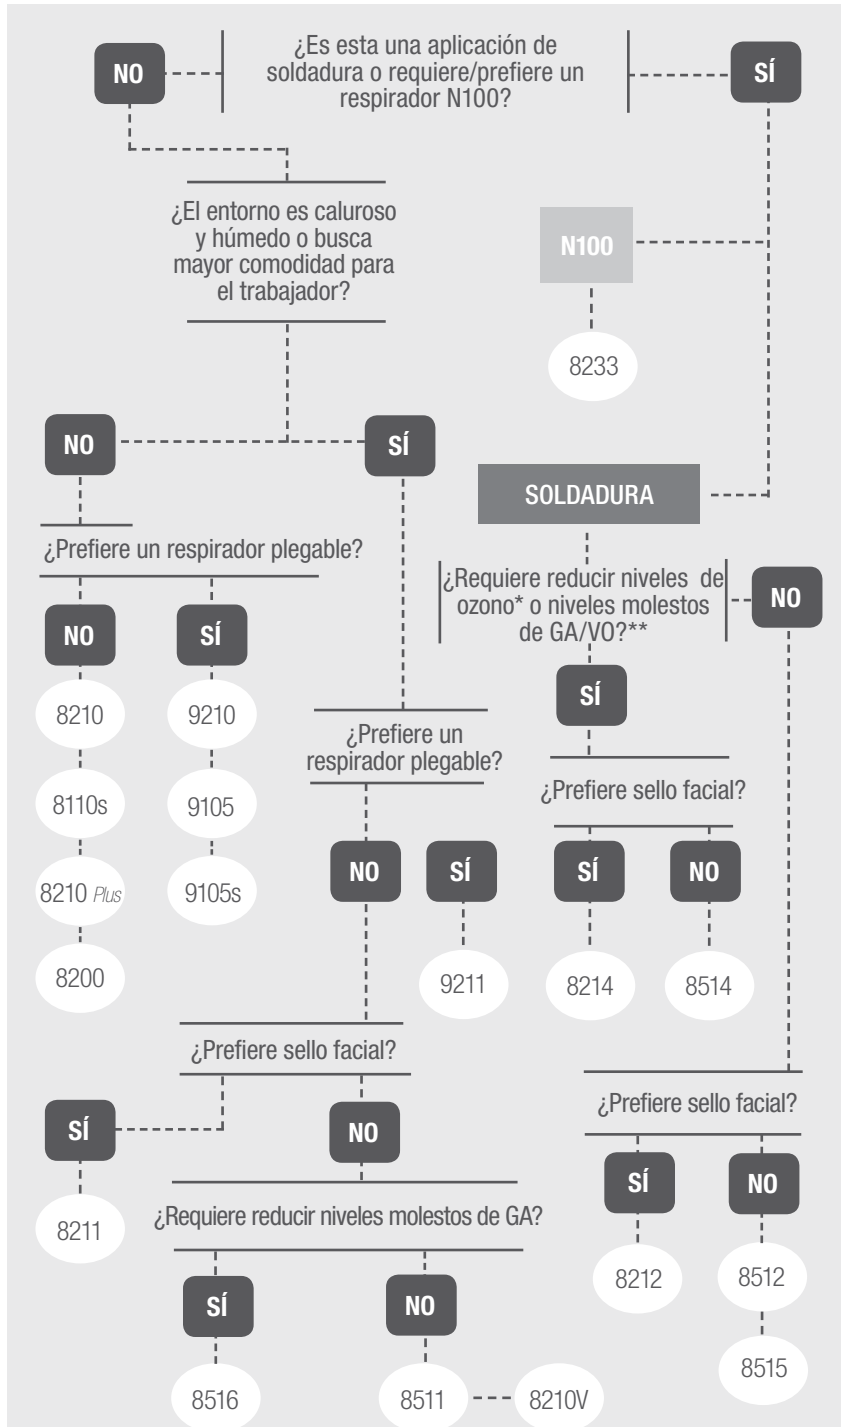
NO

¿Es esta una aplicación de soldadura o requiere/prefiere un respirador N100?

SÍ

¿El entorno es caluroso y húmedo o busca mayor comodidad para el trabajador?

N100

8233

NO

SÍ

SOLDADURA

¿Prefiere un respirador plegable?

¿Requiere reducir niveles de ozono* o niveles molestos de GA/VO?**

NO

NO

SÍ

8210

9210

SÍ

¿Prefiere un respirador plegable?

8110s

9105

¿Prefiere sello facial?

8210 Plus

9105s

NO

SÍ

SÍ

NO

8200

9211

8214

8514

¿Prefiere sello facial?

¿Prefiere sello facial?

SÍ

NO

SÍ

NO

8211

¿Requiere reducir niveles molestos de GA?

8212

8512

SÍ

NO

8515

8516

8511

8210V